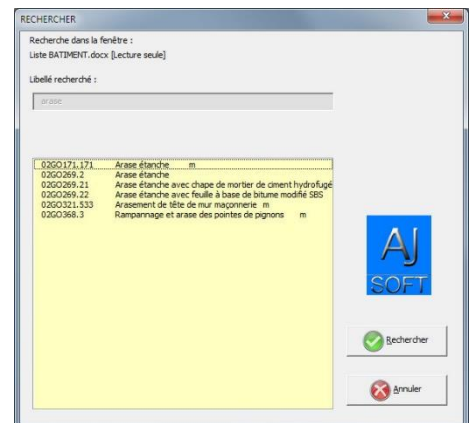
RECHERCHER

Recherche dans la fenêtre :
Liste BATIMENT.docx [Lecture seule]

Libellé recherché :

arase

| | |
|---|---|
| 02GO171.171 | Arase étanche m |
| 02GO269.2 | Arase étanche |
| 02GO269.21 | Arase étanche avec chape de mortier de ciment hydrofugé |
| 02GO269.22 | Arase étanche avec feuille à base de bitume modifié SBS |
| 02GO321.533 | Arasement de tête de mur maçonnerie m |
| 02GO368.3 | Rampannage et arase des pointes de pignons m |

AJ
SOFT

Rechercher

Annuler